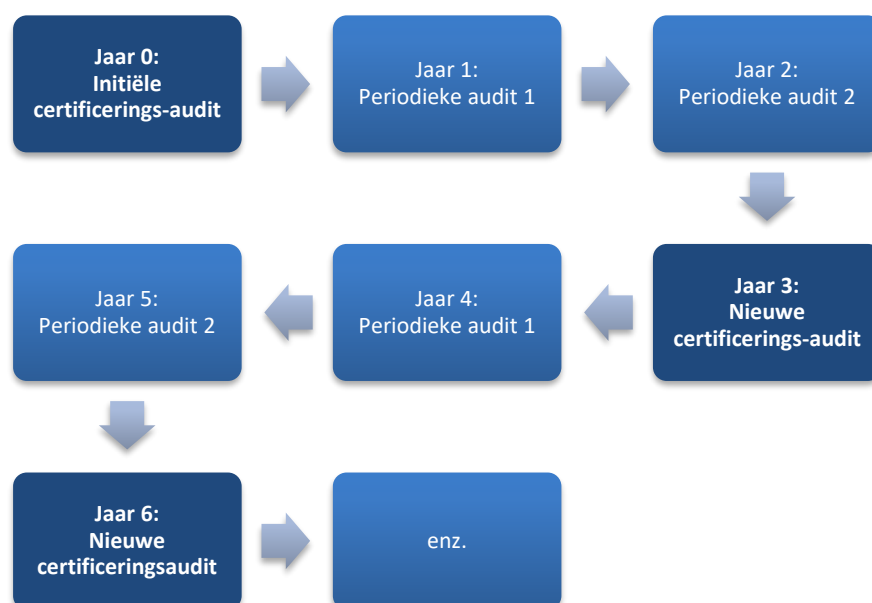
Jaar 0:
Initiële
certificerings-audit

Jaar 1:
Periodieke audit 1

Jaar 2:
Periodieke audit 2

Jaar 3:
Nieuwe
certificerings-audit

Jaar 4:
Periodieke audit 1

Jaar 5:
Periodieke audit 2

Jaar 6:
Nieuwe
certificeringsaudit

enz.